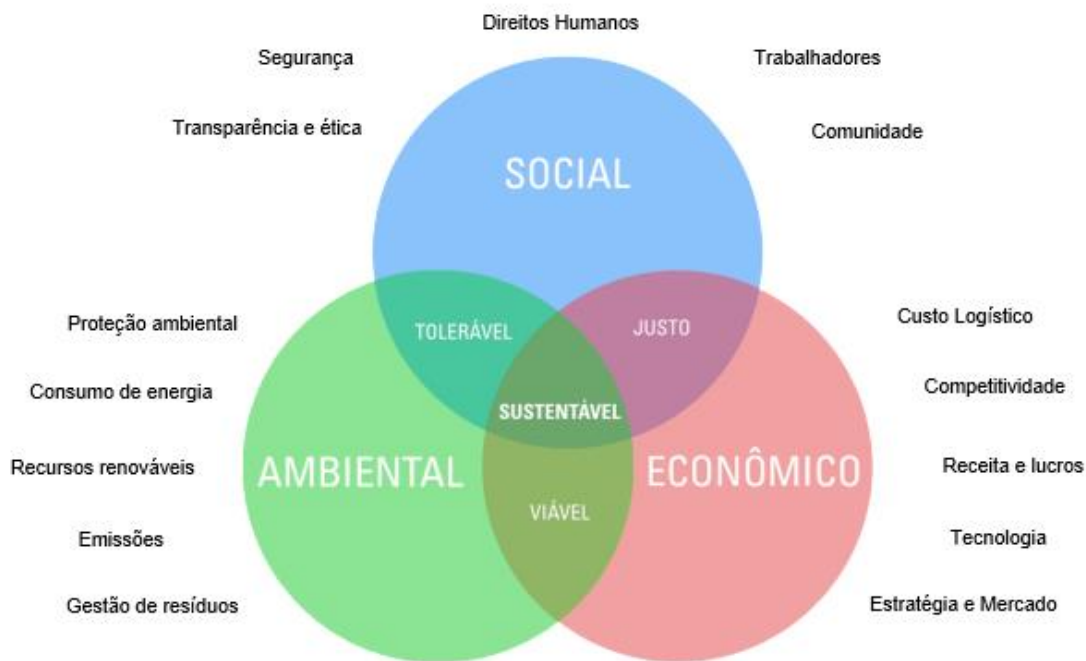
Direitos Humanos

Segurança

Trabalhadores

Transparência e ética

Comunidade

SOCIAL

Proteção ambiental

TOLERÁVEL

JUSTO

Custo Logístico

Consumo de energia

SUSTENTÁVEL

Competitividade

Recursos renováveis

AMBIENTAL

ECONÔMICO

Receita e lucros

VIÁVEL

Emissões

Tecnologia

Gestão de resíduos

Estratégia e Mercado